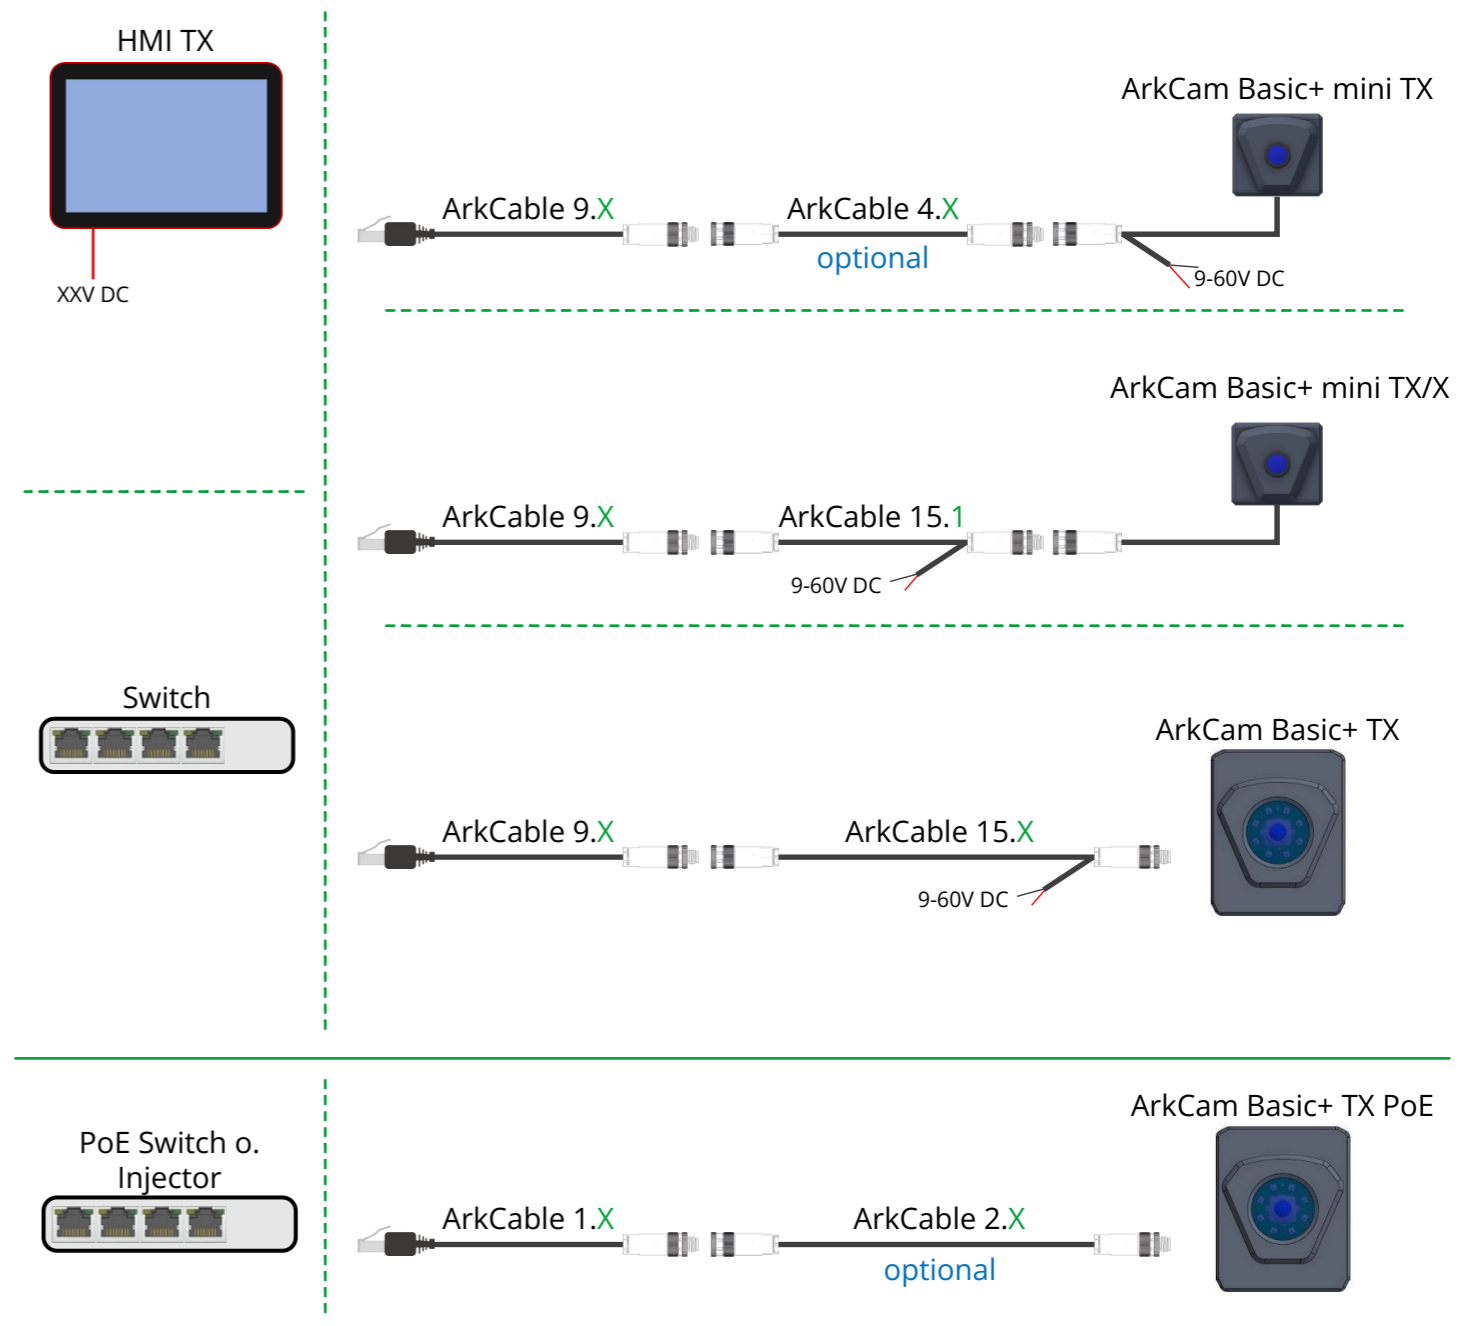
HMI TX

XXV DC

ArkCam Basic+ mini TX

ArkCable 9.X

ArkCable 4.X

optional

9-60V DC

ArkCam Basic+ mini TX/X

ArkCable 9.X

ArkCable 15.1

9-60V DC

Switch

ArkCam Basic+ TX

ArkCable 9.X

ArkCable 15.X

9-60V DC

PoE Switch o. Injector

ArkCam Basic+ TX PoE

ArkCable 1.X

ArkCable 2.X

optional